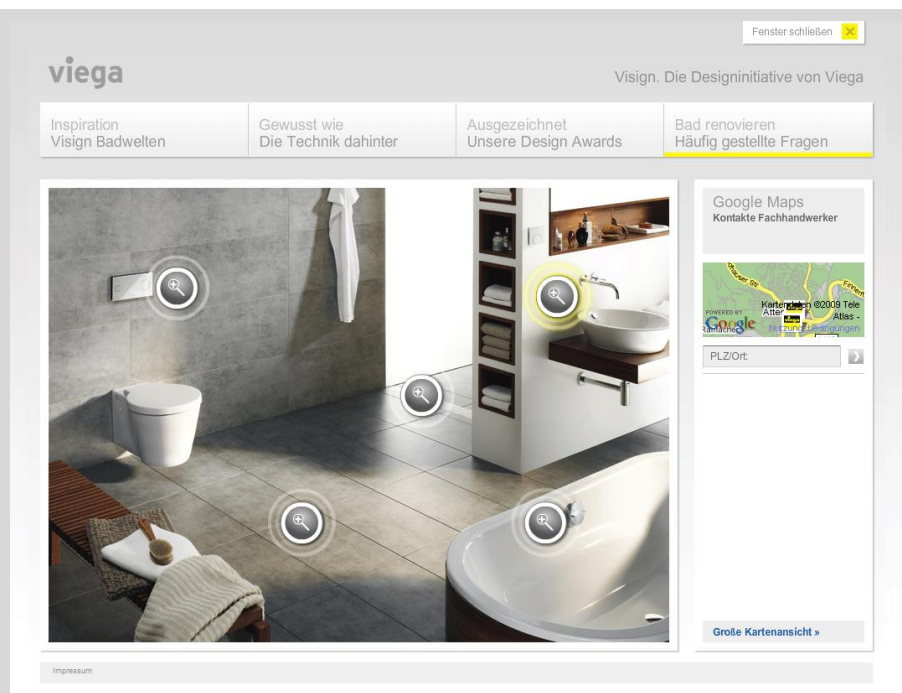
Fenster schließen ✕

viega

Visign. Die Designinitiative von Viega

Inspiration
Visign Badwelten

Gewusst wie
Die Technik dahinter

Ausgezeichnet
Unsere Design Awards

Bad renovieren
Häufig gestellte Fragen

Google Maps
Kontakte Fachhandwerker

POWERED BY Google Kartendaten ©2009 Tele Atlas - Nutzungsbedingungen

PLZ/Ort:

Große Kartenansicht »

Impressum